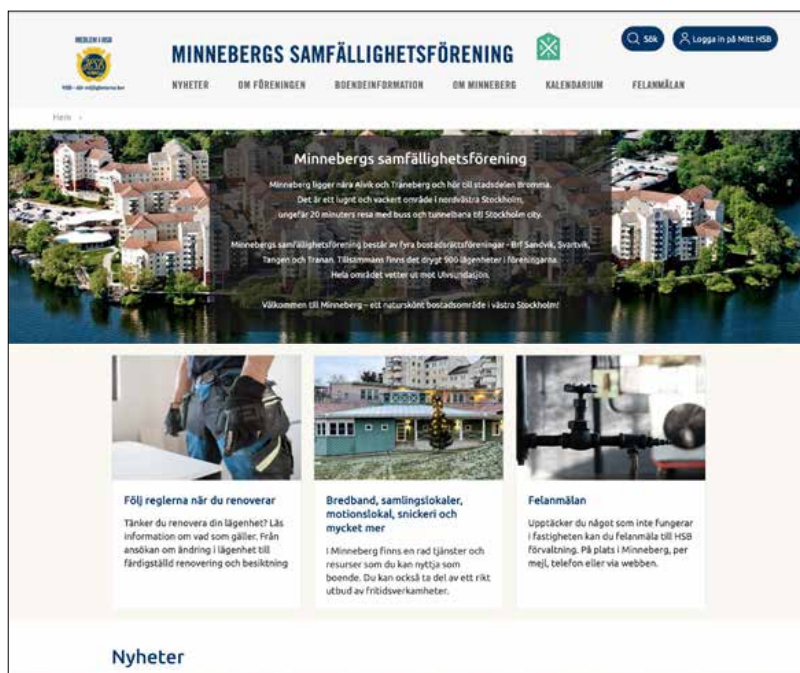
MEDLEM I HSB

HSB

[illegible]

MINNEBERGS SAMFÄLLIGHETSFÖRENING

Sök

Logga in på Mitt HSB

NYHETER OM FÖRENINGEN BOENDEINFORMATION OM MINNEBERG KALENDARIUM FELANMÄLAN

Hem ›

Minnebergs samfällighetsförening

Minneberg ligger nära Alvik och Traneberg och hör till stadsdelen Bromma. Det är ett lugnt och vackert område i nordvästra Stockholm, ungefär 20 minuters resa med buss och tunnelbana till Stockholm city.

Minnebergs samfällighetsförening består av fyra bostadsrättsföreningar - Brf Sandvik, Svartvik, Tangen och Tranan. Tillsammans finns det drygt 900 lägenheter i föreningarna. Hela området vetter ut mot Ulvsundasjön.

Välkommen till Minneberg – ett naturskönt bostadsområde i västra Stockholm!

Följ reglerna när du renoverar

Tänker du renovera din lägenhet? Läs information om vad som gäller. Från ansökan om ändring i lägenhet till färdigställd renovering och besiktning

Bredband, samlingslokaler, motionslokal, snickeri och mycket mer

I Minneberg finns en rad tjänster och resurser som du kan nyttja som boende. Du kan också ta del av ett rikt utbud av fritidsverkamheter.

Felanmälan

Upptäcker du något som inte fungerar i fastigheten kan du felanmäla till HSB förvaltning. På plats i Minneberg, per mejl, telefon eller via webben.

Nyheter